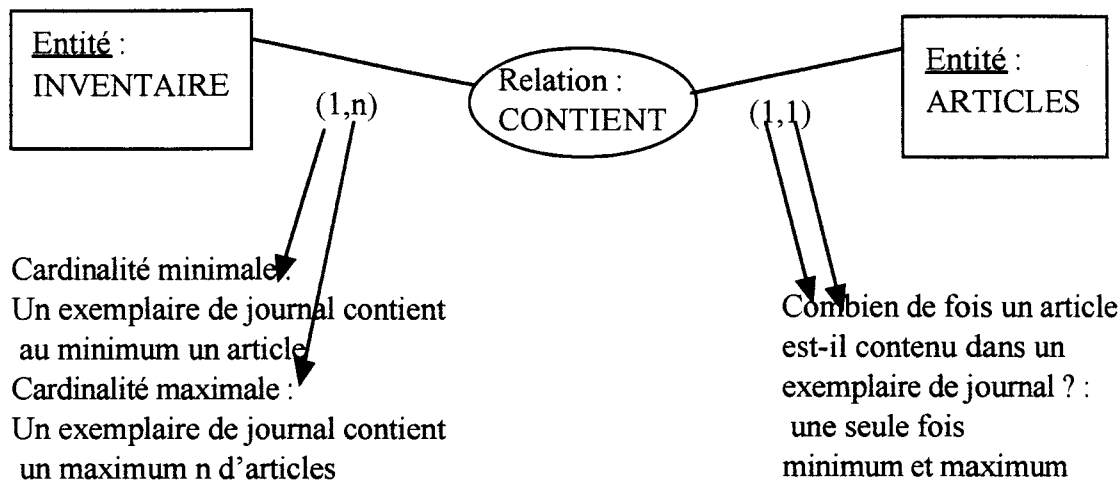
Entité :
INVENTAIRE

Relation :
CONTIENT

Entité :
ARTICLES

(1,n)

(1,1)

Cardinalité minimale :
Un exemplaire de journal contient au minimum un article
Cardinalité maximale :
Un exemplaire de journal contient un maximum n d'articles

Combien de fois un article est-il contenu dans un exemplaire de journal ? :
une seule fois
minimum et maximum